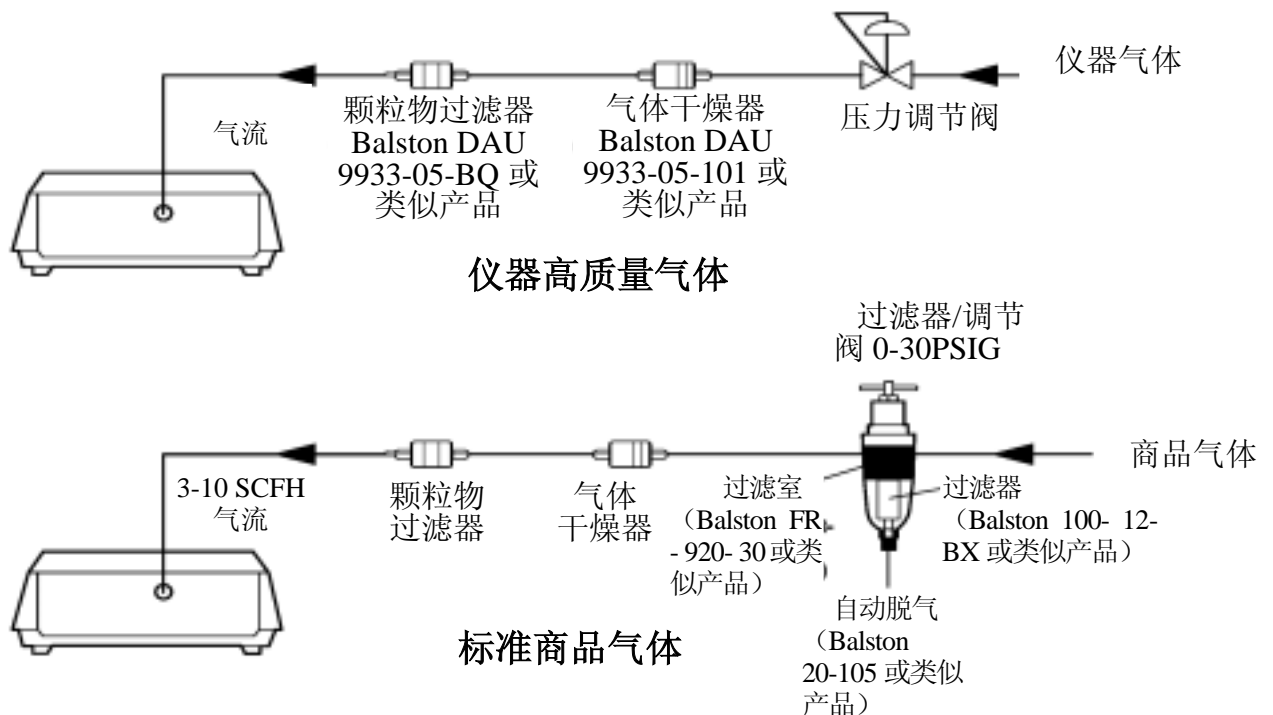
仪器气体

气流

颗粒物过滤器 Balston DAU 9933-05-BQ 或类似产品

气体干燥器 Balston DAU 9933-05-101 或类似产品

压力调节阀

仪器高质量气体

过滤器/调节阀 0-30PSIG

商品气体

3-10 SCFH 气流

颗粒物过滤器

气体干燥器

过滤室（Balston FR - 920- 30 或类似产品）

过滤器（Balston 100- 12-BX 或类似产品）

自动脱气（Balston 20-105 或类似产品）

标准商品气体